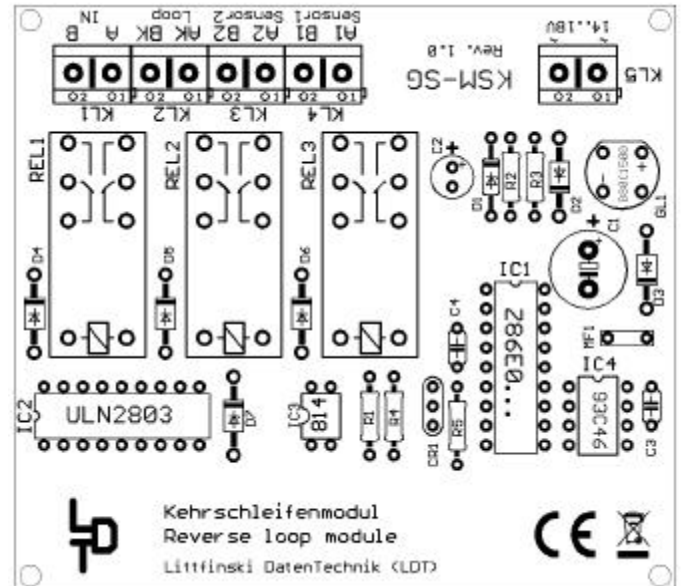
IN
B A BK AK B2 A2 B1 A1
Loop Sensor2 Sensor1
KL1 KL2 KL3 KL4
14..18V
KL5
KSM-SG
Rev. 1.0
REL1 REL2 REL3
C2
D1 R2 R3 D2
B80C1500
GL1
C1
D4 D5 D6
IC1
D3
C4
Z8603...03982
MF1
IC4
IC2
ULN2803
D7
IC3
814
R1 R4
CR1 R5
93C46
C3
Kehrschleifenmodul
Reverse loop module
Littfinski DatenTechnik (LDT)
CE